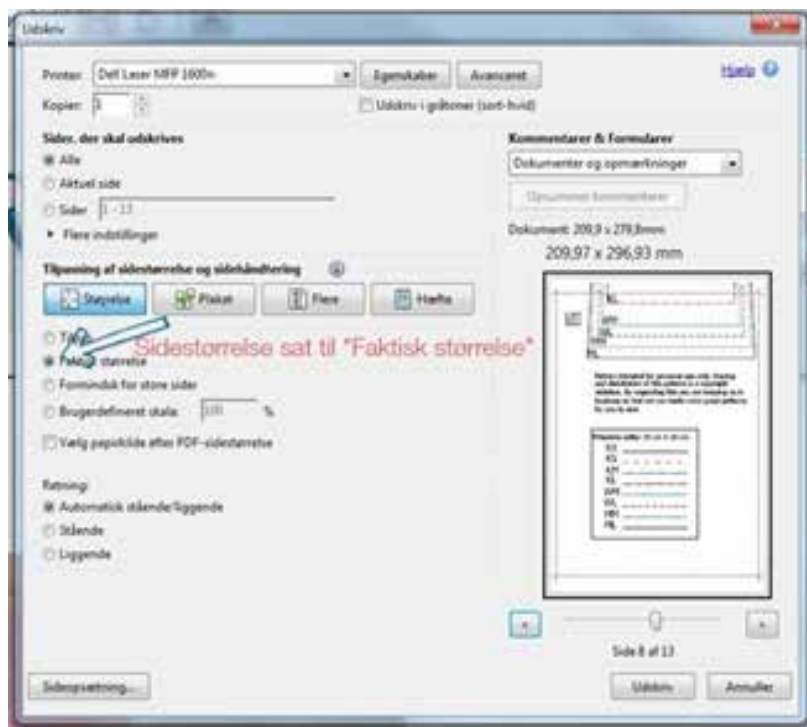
Udskriv

Printer: Dell Laser MFP 1600n
Egenskaber
Avanceret
Hjælp
Kopier: 1
Udskriv i gråtoner (sort-hvid)

Sider, der skal udskrives
Alle
Aktuel side
Sider 1 - 13
Flere indstillinger

Tilpasning af sidestørrelse og sidehåndtering
Størrelse
Plakat
Flere
Hæfte

Tilpas
Faktisk størrelse
Formindsk for store sider
Brugerdefineret skala: 100 %
Vælg papirkilde efter PDF-sidestørrelse

Sidestørrelse sat til "Faktisk størrelse"

Retning:
Automatisk stående/liggende
Stående
Liggende

Kommentarer & Formularer
Dokumenter og opmærkninger
Opsummer kommentarer
Dokument: 209,9 x 279,8mm
209,97 x 296,93 mm

Side 8 af 13

Sideopsætning...
Udskriv
Annuller